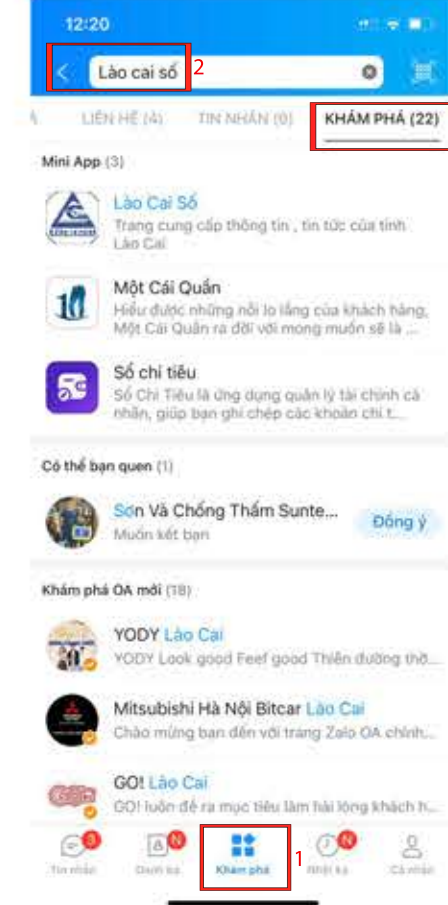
12:20

Lào cai số 2

LIÊN HỆ (4) TIN NHẮN (6) KHÁM PHÁ (22)

Mini App (3)

Lào Cai Số
Trang cung cấp thông tin , tin tức của tỉnh Lào Cai

Một Cái Quần
Hiểu được những nỗi lo lắng của khách hàng, Một Cái Quần ra đời với mong muốn sẽ là ...

Sổ chi tiêu
Sổ Chi Tiêu là ứng dụng quản lý tài chính cá nhân, giúp bạn ghi chép các khoản chi t...

Có thể bạn quen (1)

Sơn Và Chống Thấm Sunte...
Muốn kết bạn
Đồng ý

Khám phá OA mới (18)

YODY Lào Cai
YODY Look good Feel good Thiên đường thờ...

Mitsubishi Hà Nội Bitcar Lào Cai
Chào mừng bạn đến với trang Zalo OA chính...

GO! Lào Cai
GO! luôn đề ra mục tiêu làm hài lòng khách h...

Tin nhắn 3 Danh bạ N Khám phá 1 Nhật ký N Cá nhân